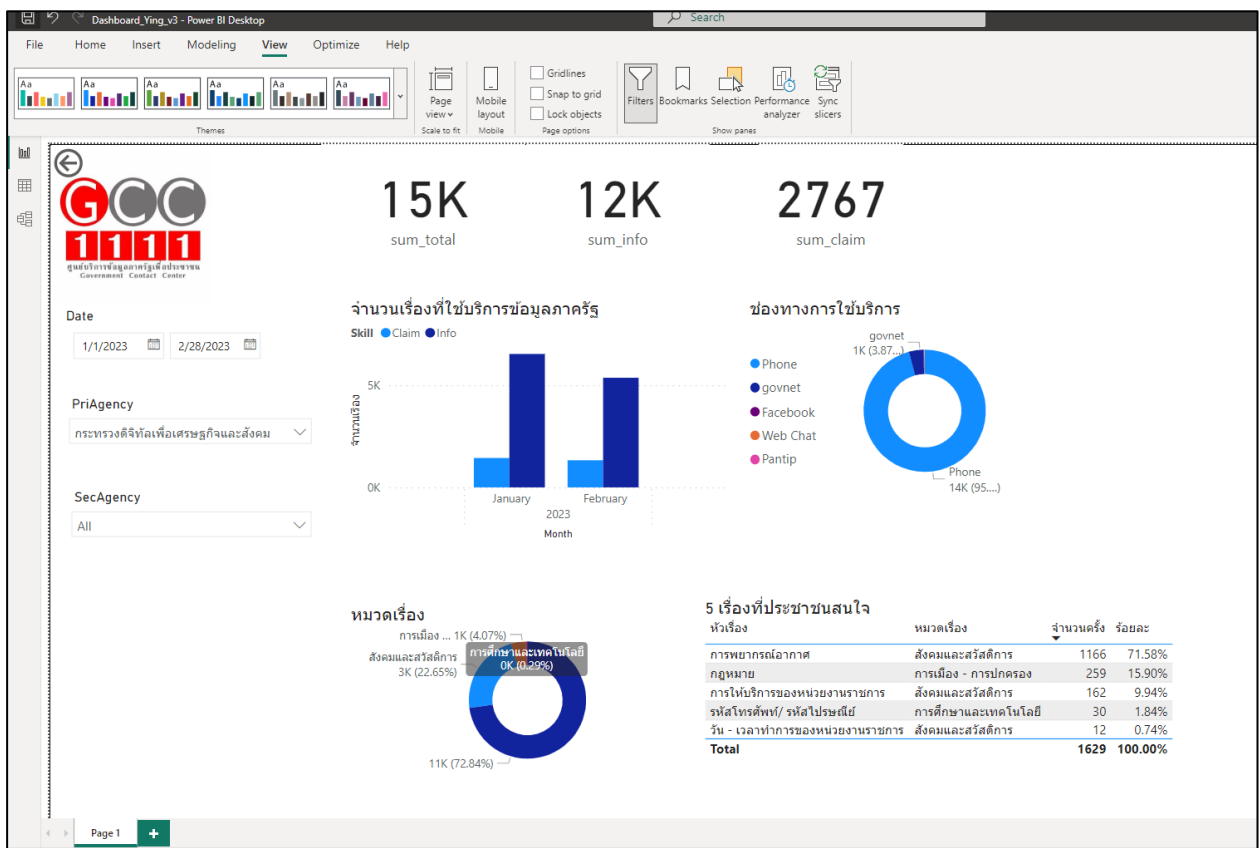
Dashboard_Ying_v3 - Power BI Desktop

Search

File Home Insert Modeling View Optimize Help

Aa Aa Aa Aa Aa Aa

Themes

Page view

Scale to fit

Mobile layout

Mobile

Gridlines

Snap to grid

Lock objects

Page options

Filters Bookmarks Selection Performance analyzer Sync slicers

Show panes

GCC 1111

ศูนย์บริการข้อมูลภาครัฐเพื่อประชาชน Government Contact Center

15K
sum_total

12K
sum_info

2767
sum_claim

Date

1/1/2023 2/28/2023

PriAgency

กระทรวงดิจิทัลเพื่อเศรษฐกิจและสังคม

SecAgency

All

จำนวนเรื่องที่ใช้บริการข้อมูลภาครัฐ

Skill ● Claim ● Info

จำนวนเรื่อง

5K

0K

January February

2023

Month

ช่องทางการใช้บริการ

● Phone
● govnet
● Facebook
● Web Chat
● Pantip

govnet
1K (3.87...)

Phone
14K (95....)

หมวดเรื่อง

การเมือง ... 1K (4.07%)

สังคมและสวัสดิการ
3K (22.65%)

การศึกษาและเทคโนโลยี
0K (0.29%)

11K (72.84%)

5 เรื่องที่ประชาชนสนใจ

| หัวเรื่อง | หมวดเรื่อง | จำนวนครั้ง | ร้อยละ |
|---|---|---|---|
| การพยากรณ์อากาศ | สังคมและสวัสดิการ | 1166 | 71.58% |
| กฎหมาย | การเมือง - การปกครอง | 259 | 15.90% |
| การให้บริการของหน่วยงานราชการ | สังคมและสวัสดิการ | 162 | 9.94% |
| รหัสโทรศัพท์/ รหัสไปรษณีย์ | การศึกษาและเทคโนโลยี | 30 | 1.84% |
| วัน - เวลาทำการของหน่วยงานราชการ | สังคมและสวัสดิการ | 12 | 0.74% |
| Total | | 1629 | 100.00% |

Page 1